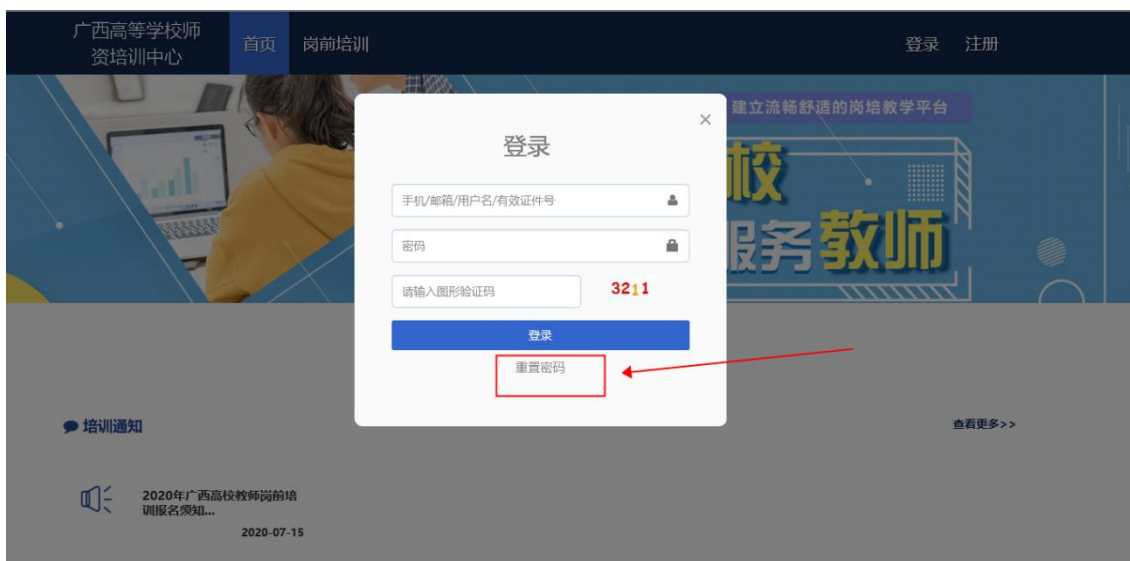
广西高等学校师资培训中心

首页 岗前培训

登录 注册

建立流畅舒适的岗培教学平台

校

服务教师

登录

手机/邮箱/用户名/有效证件号

密码

请输入图形验证码

3211

登录

重置密码

培训通知

查看更多>>

2020年广西高校教师岗前培训报名须知...

2020-07-15